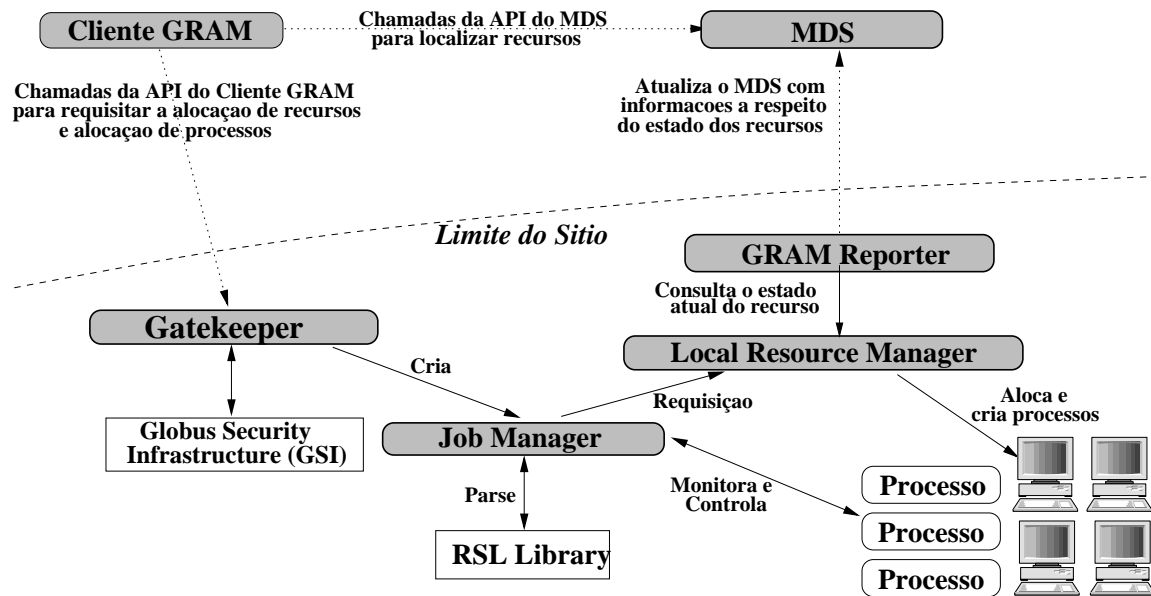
Cliente GRAM

Chamadas da API do MDS para localizar recursos

MDS

Chamadas da API do Cliente GRAM para requisitar a alocaçao de recursos e alocaçao de processos

Atualiza o MDS com informacoes a respeito do estado dos recursos

Limite do Sitio

GRAM Reporter

Consulta o estado atual do recurso

Gatekeeper

Local Resource Manager

Cria

Requisiçao

Aloca e cria processos

Globus Security Infrastructure (GSI)

Job Manager

Monitora e Controla

Parse

Processo

Processo

Processo

RSL Library